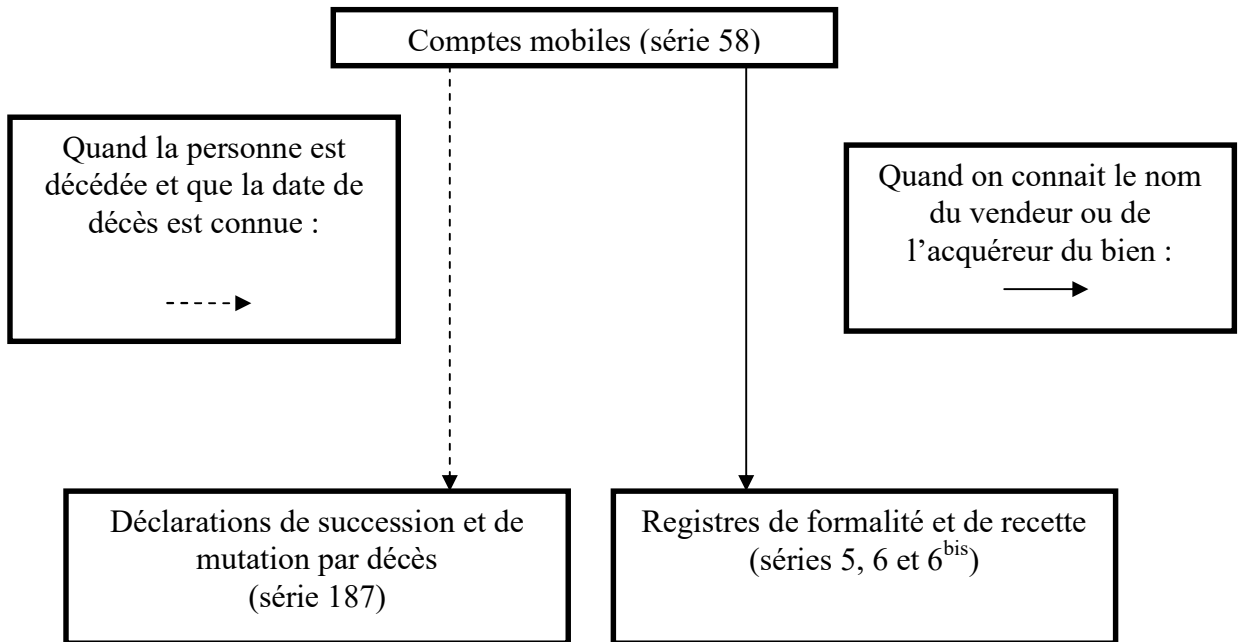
Comptes mobiles (série 58)

Quand la personne est décédée et que la date de décès est connue :

Quand on connait le nom du vendeur ou de l'acquéreur du bien :

Déclarations de succession et de mutation par décès (série 187)

Registres de formalité et de recette (séries 5, 6 et $6^{bis}$)